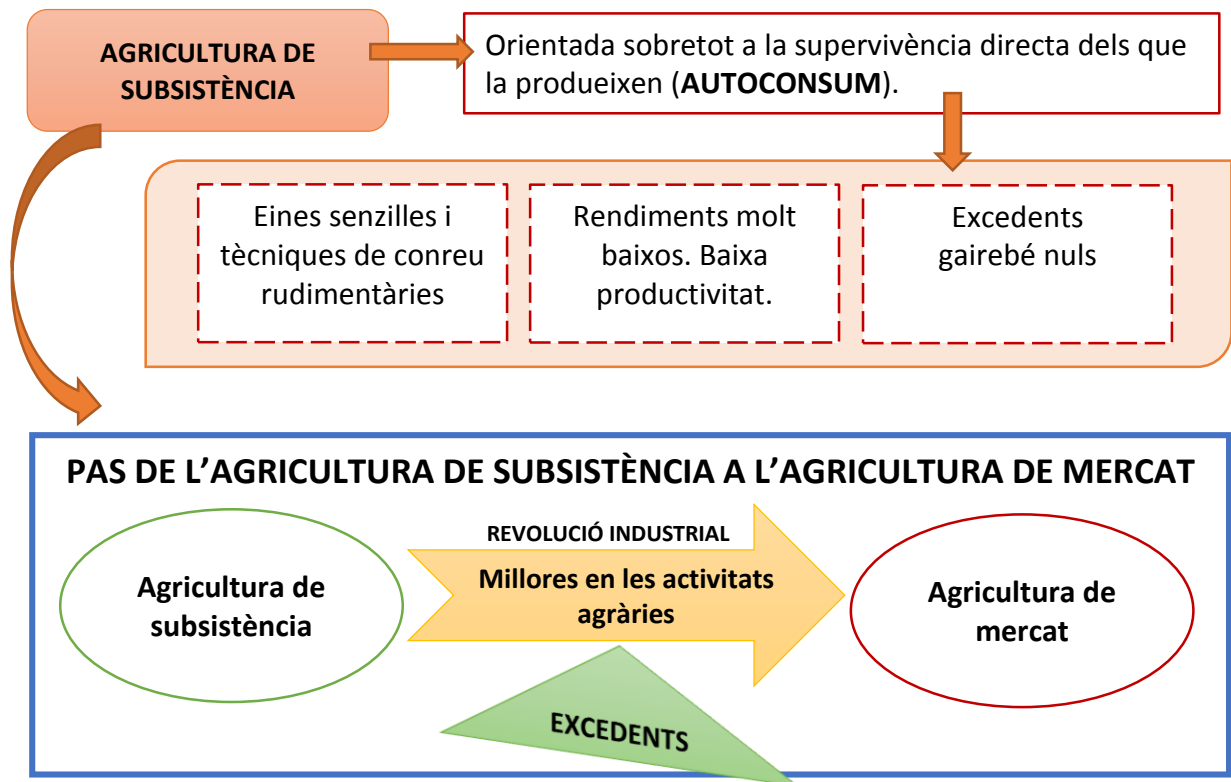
AGRICULTURA DE SUBSISTÈNCIA

Orientada sobretot a la supervivència directa dels que la produeixen (**AUTOCONSUM**).

Eines senzilles i tècniques de conreu rudimentàries

Rendiments molt baixos. Baixa productivitat.

Excedents gairebé nuls

PAS DE L'AGRICULTURA DE SUBSISTÈNCIA A L'AGRICULTURA DE MERCAT

Agricultura de subsistència

REVOLUCIÓ INDUSTRIAL

Millores en les activitats agràries

Agricultura de mercat

EXCEDENTS